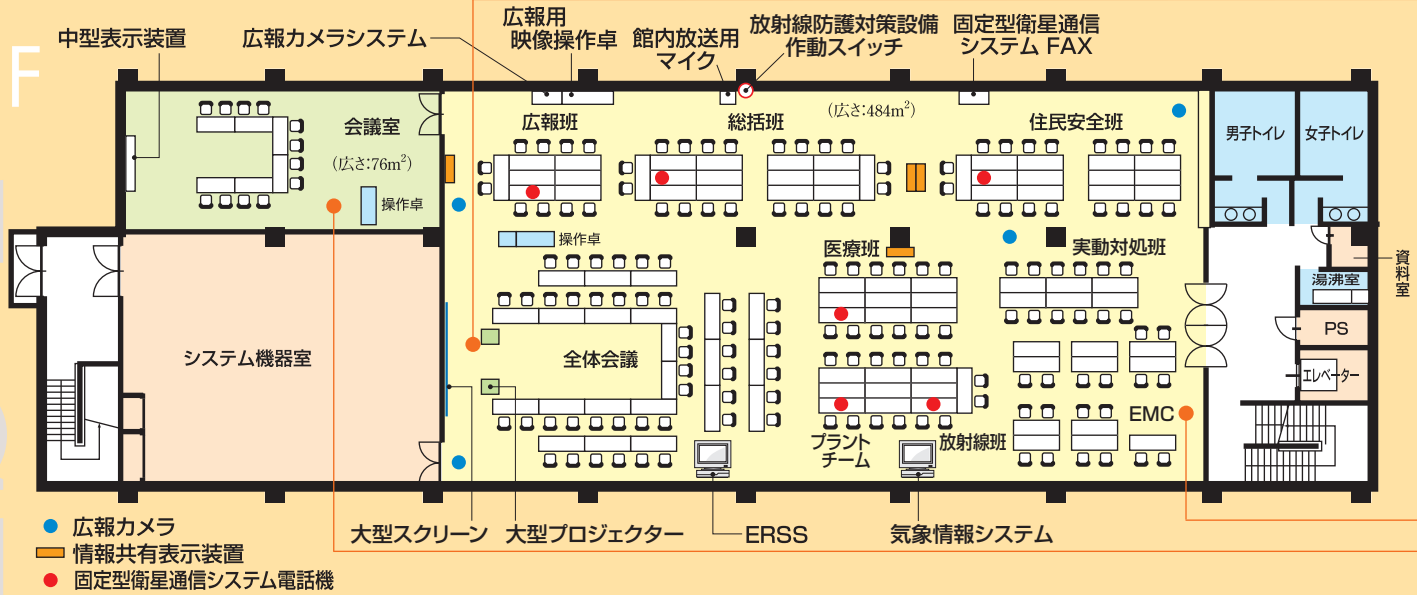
F

中型表示装置

広報カメラシステム

広報用
映像操作卓

館内放送用
マイク

放射線防護対策設備
作動スイッチ

固定型衛星通信
システム FAX

会議室

(広さ:76m$^2$)

操作卓

(広さ:484m$^2$)

広報班

総括班

住民安全班

男子トイレ

女子トイレ

操作卓

医療班

実動対処班

資料室

湯沸室

PS

エレベーター

システム機器室

全体会議

EMC

プラント
チーム

放射線班

広報カメラ
情報共有表示装置
固定型衛星通信システム電話機

大型スクリーン

大型プロジェクター

ERSS

気象情報システム